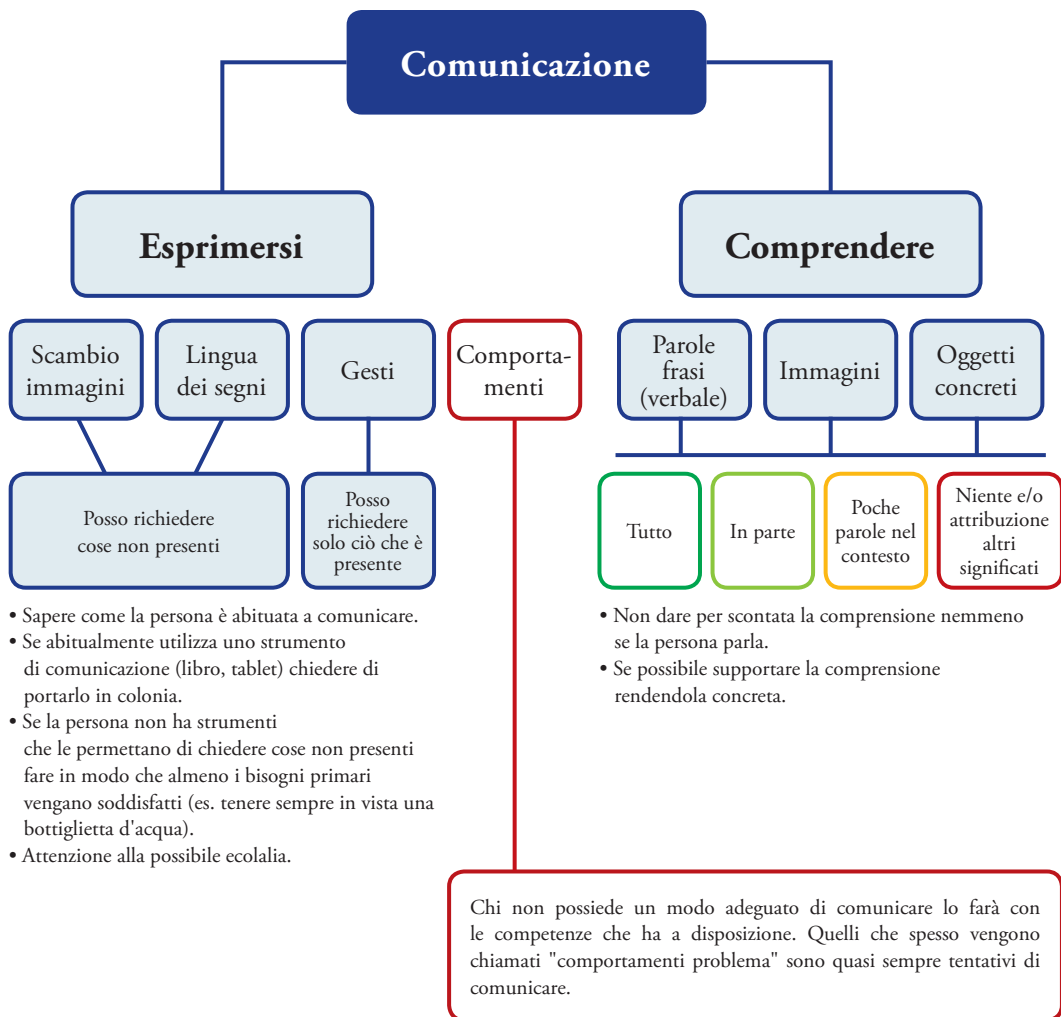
Comunicazione

Esprimersi

Comprendere

Scambio immagini

Lingua dei segni

Gesti

Comportamenti

Parole frasi (verbale)

Immagini

Oggetti concreti

Posso richiedere cose non presenti

Posso richiedere solo ciò che è presente

Tutto

In parte

Poche parole nel contesto

Niente e/o attribuzione altri significati

• Sapere come la persona è abituata a comunicare.
• Se abitualmente utilizza uno strumento di comunicazione (libro, tablet) chiedere di portarlo in colonia.
• Se la persona non ha strumenti che le permettano di chiedere cose non presenti fare in modo che almeno i bisogni primari vengano soddisfatti (es. tenere sempre in vista una bottiglietta d'acqua).
• Attenzione alla possibile ecolalia.

• Non dare per scontata la comprensione nemmeno se la persona parla.
• Se possibile supportare la comprensione rendendola concreta.

Chi non possiede un modo adeguato di comunicare lo farà con le competenze che ha a disposizione. Quelli che spesso vengono chiamati "comportamenti problema" sono quasi sempre tentativi di comunicare.